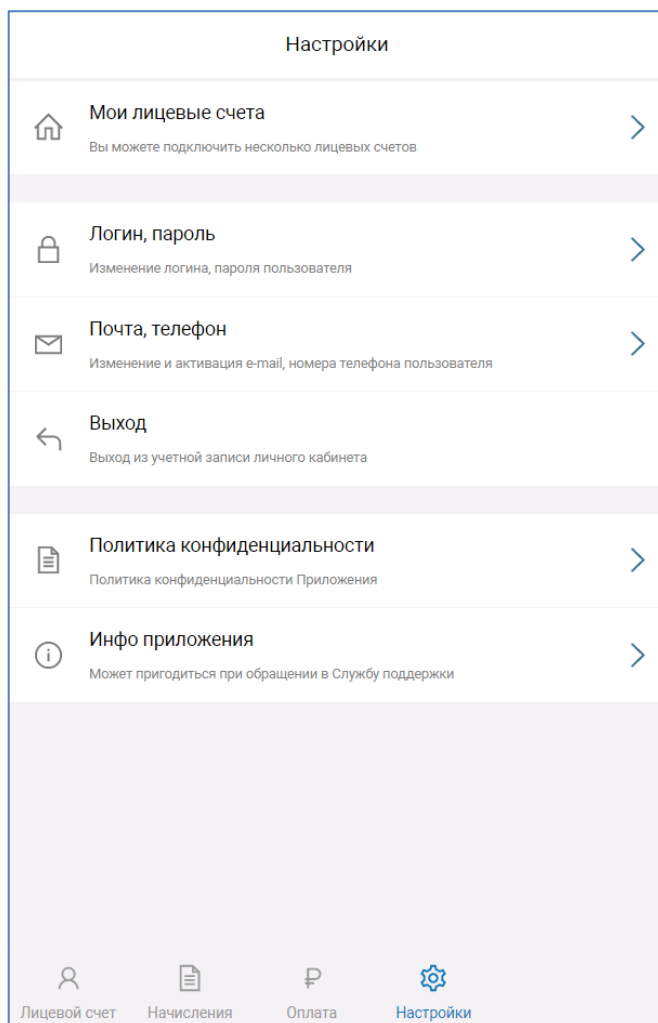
Настройки

Мои лицевые счета
Вы можете подключить несколько лицевых счетов

Логин, пароль
Изменение логина, пароля пользователя

Почта, телефон
Изменение и активация e-mail, номера телефона пользователя

Выход
Выход из учетной записи личного кабинета

Политика конфиденциальности
Политика конфиденциальности Приложения

Инфо приложения
Может пригодиться при обращении в Службу поддержки

Лицевой счет
Начисления
₽
Оплата
Настройки